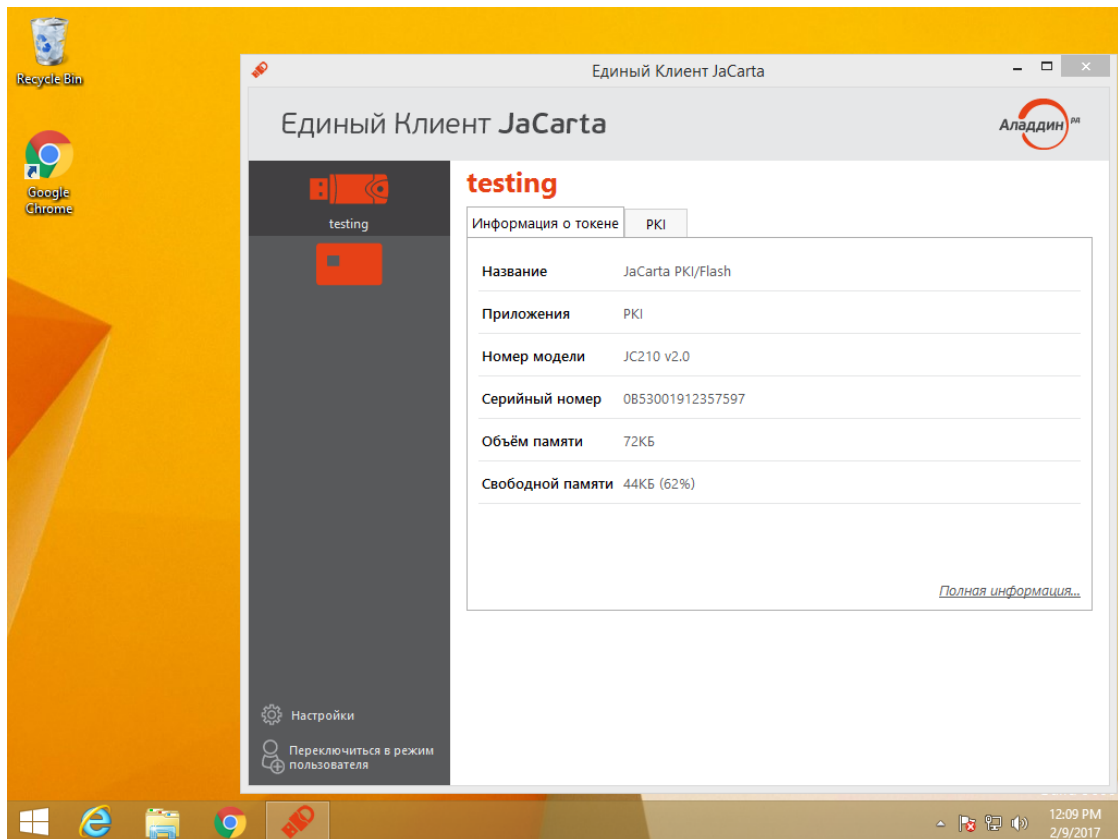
Recycle Bin

Google Chrome

Единый Клиент JaCarta

Единый Клиент JaCarta

Аладдин РД

testing

testing

Информация о токене

PKI

| Название | JaCarta PKI/Flash |
|---|---|
| Приложения | PKI |
| Номер модели | JC210 v2.0 |
| Серийный номер | 0B53001912357597 |
| Объём памяти | 72КБ |
| Свободной памяти | 44КБ (62%) |

Полная информация...

Настройки

Переключиться в режим пользователя

12:09 PM
2/9/2017